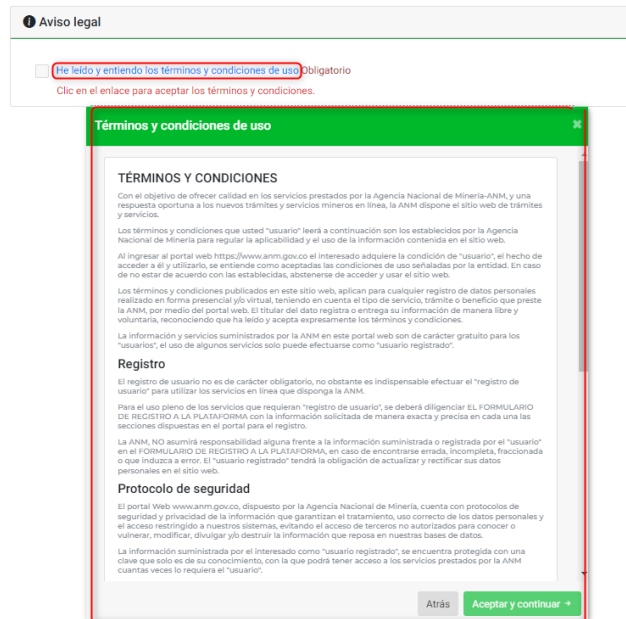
Aviso legal

He leído y entiendo los términos y condiciones de uso Obligatorio

Clic en el enlace para aceptar los términos y condiciones.

Términos y condiciones de uso

×

TÉRMINOS Y CONDICIONES

Con el objetivo de ofrecer calidad en los servicios prestados por la Agencia Nacional de Minería-ANM, y una respuesta oportuna a los nuevos trámites y servicios mineros en línea, la ANM dispone el sitio web de trámites y servicios.

Los términos y condiciones que usted "usuario" leerá a continuación son los establecidos por la Agencia Nacional de Minería para regular la aplicabilidad y el uso de la información contenida en el sitio web.

Al ingresar al portal web https://www.anm.gov.co el interesado adquiere la condición de "usuario", el hecho de acceder a él y utilizarlo, se entiende como aceptadas las condiciones de uso señaladas por la entidad. En caso de no estar de acuerdo con las establecidas, abstenerse de acceder y usar el sitio web.

Los términos y condiciones publicados en este sitio web, aplican para cualquier registro de datos personales realizado en forma presencial y/o virtual, teniendo en cuenta el tipo de servicio, trámite o beneficio que preste la ANM, por medio del portal web. El titular del dato registra o entrega su información de manera libre y voluntaria, reconociendo que ha leído y acepta expresamente los términos y condiciones.

La información y servicios suministrados por la ANM en este portal web son de carácter gratuito para los "usuarios", el uso de algunos servicios solo puede efectuarse como "usuario registrado".

Registro

El registro de usuario no es de carácter obligatorio, no obstante es indispensable efectuar el "registro de usuario" para utilizar los servicios en línea que disponga la ANM.

Para el uso pleno de los servicios que requieran "registro de usuario", se deberá diligenciar EL FORMULARIO DE REGISTRO A LA PLATAFORMA con la información solicitada de manera exacta y precisa en cada una las secciones dispuestas en el portal para el registro.

La ANM, NO asumirá responsabilidad alguna frente a la información suministrada o registrada por el "usuario" en el FORMULARIO DE REGISTRO A LA PLATAFORMA, en caso de encontrarse errada, incompleta, fraccionada o que induzca a error. El "usuario registrado" tendrá la obligación de actualizar y rectificar sus datos personales en el sitio web.

Protocolo de seguridad

El portal Web www.anm.gov.co, dispuesto por la Agencia Nacional de Minería, cuenta con protocolos de seguridad y privacidad de la información que garantizan el tratamiento, uso correcto de los datos personales y el acceso restringido a nuestros sistemas, evitando el acceso de terceros no autorizados para conocer o vulnerar, modificar, divulgar y/o destruir la información que reposa en nuestras bases de datos.

La información suministrada por el interesado como "usuario registrado", se encuentra protegida con una clave que solo es de su conocimiento, con la que podrá tener acceso a los servicios prestados por la ANM cuantas veces lo requiera el "usuario".

Atrás

Aceptar y continuar →